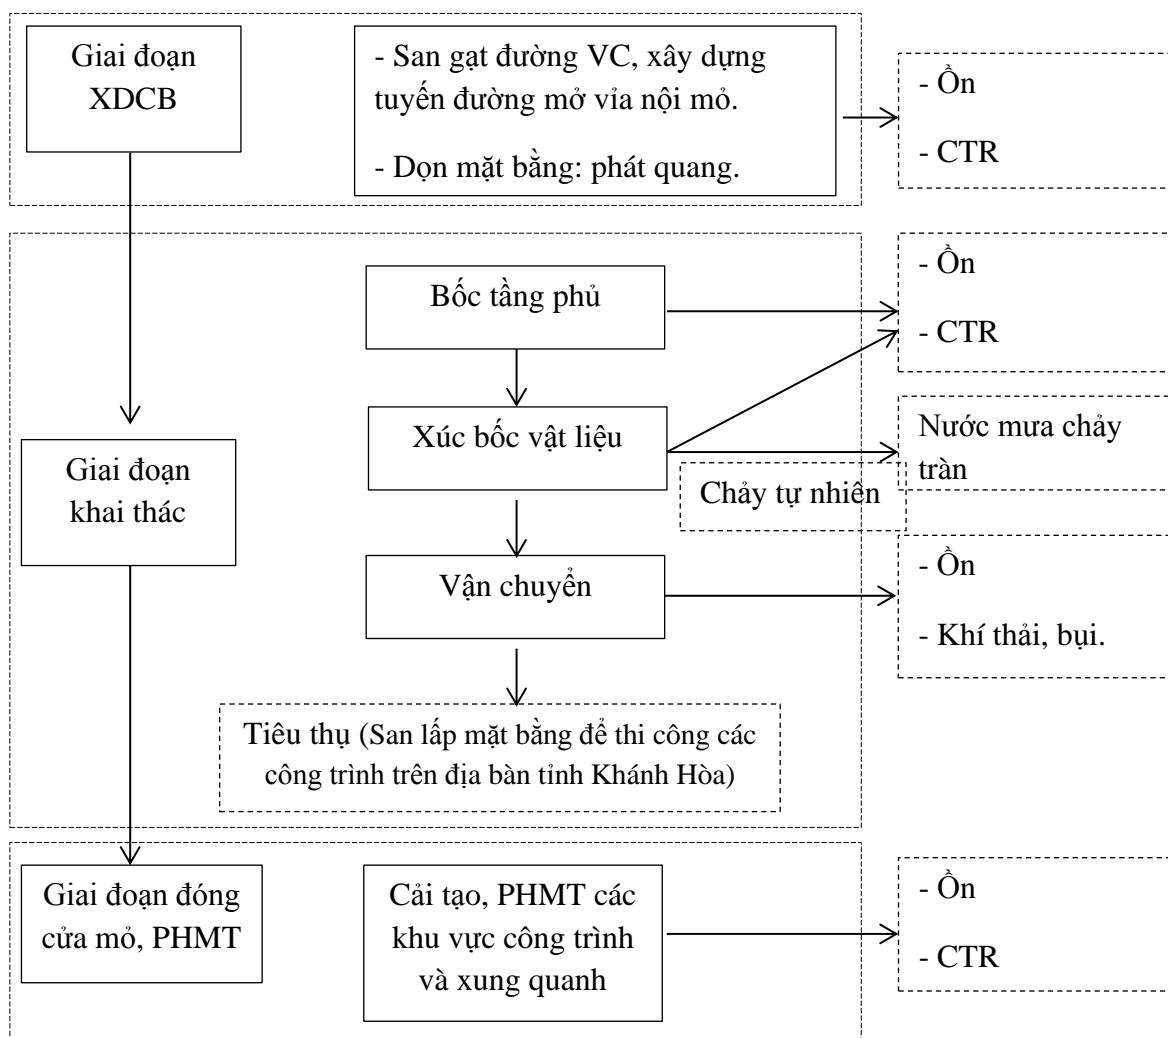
Giai đoạn XDCB

- San gạt đường VC, xây dựng tuyến đường mở vỉa nội mỏ.

- Dọn mặt bằng: phát quang.

- Ồn

- CTR

Bốc tầng phủ

- Ồn

- CTR

Giai đoạn khai thác

Xúc bốc vật liệu

Nước mưa chảy tràn

Chảy tự nhiên

Vận chuyển

- Ồn

- Khí thải, bụi.

Tiêu thụ (San lấp mặt bằng để thi công các công trình trên địa bàn tỉnh Khánh Hòa)

Giai đoạn đóng cửa mỏ, PHMT

Cải tạo, PHMT các khu vực công trình và xung quanh

- Ồn

- CTR